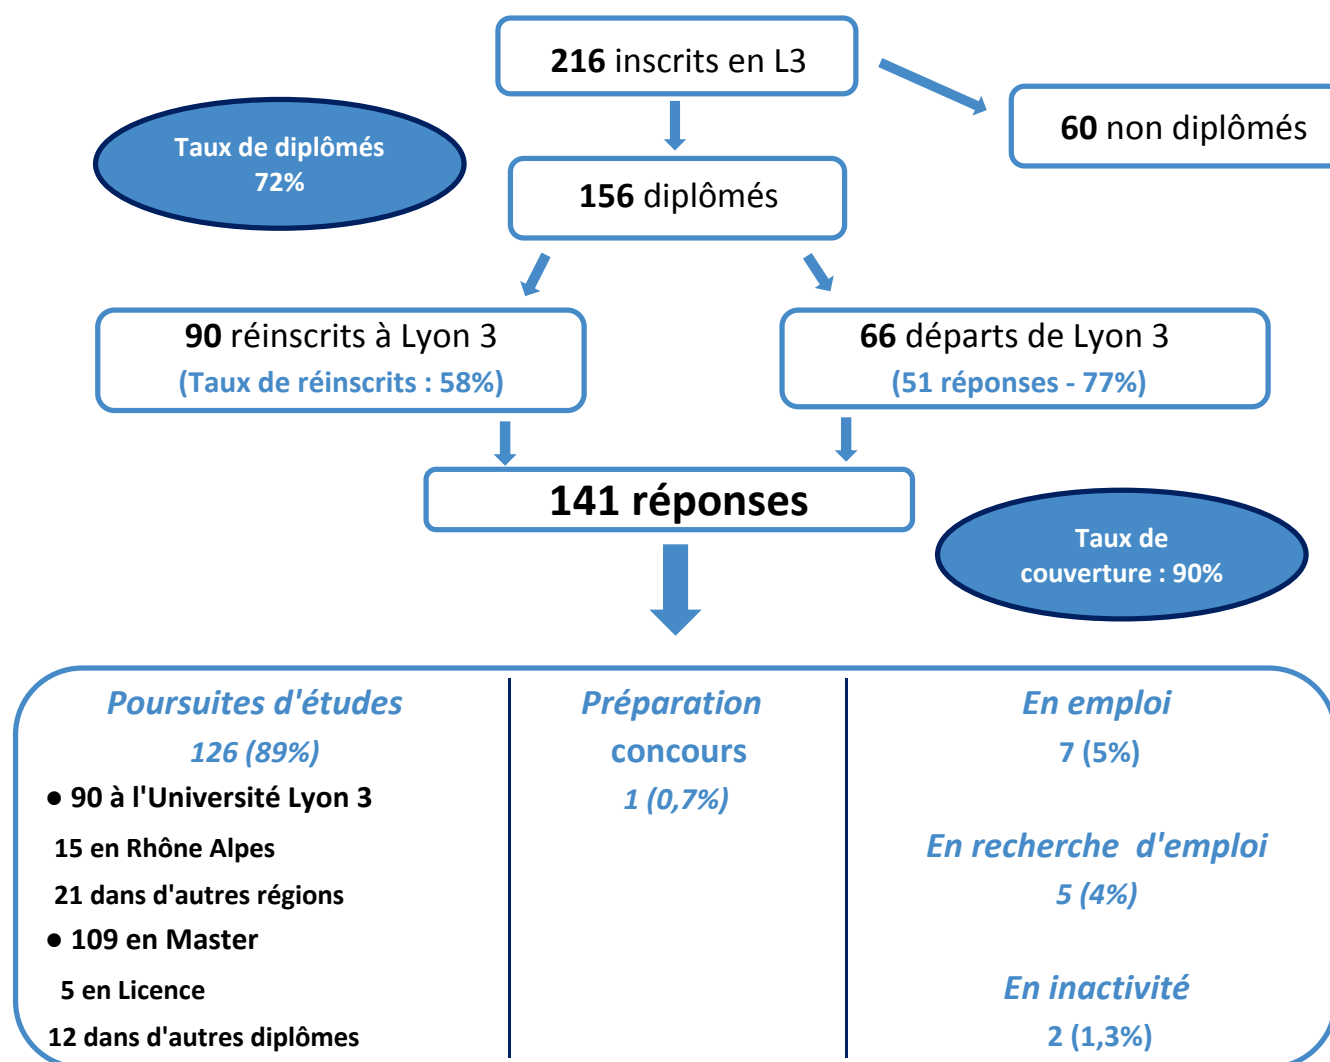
**216** inscrits en L3

**60** non diplômés

Taux de diplômés 72%

**156** diplômés

**90** réinscrits à Lyon 3
(Taux de réinscrits : 58%)

**66** départs de Lyon 3
(51 réponses - 77%)

**141 réponses**

Taux de couverture : 90%

Poursuites d'études
126 (89%)
● 90 à l'Université Lyon 3
15 en Rhône Alpes
21 dans d'autres régions
● 109 en Master
5 en Licence
12 dans d'autres diplômes

Préparation concours
1 (0,7%)

En emploi
7 (5%)

En recherche d'emploi
5 (4%)

En inactivité
2 (1,3%)